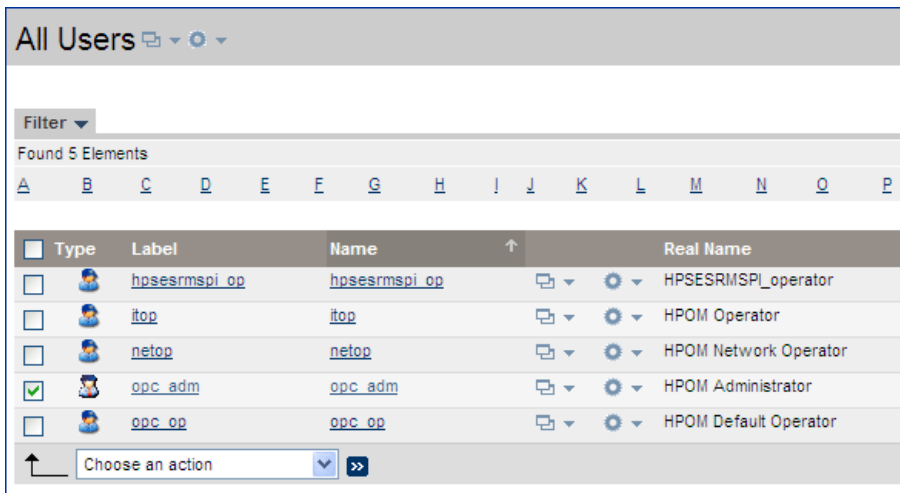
All Users

Filter

Found 5 Elements

A B C D E F G H I J K L M N O P

| | Type | Label | Name | | | Real Name |
|---|---|---|---|---|---|---|
| | | hpsesrmspi_op | hpsesrmspi_op | | | HPSESRMSPI_operator |
| | | itop | itop | | | HPOM Operator |
| | | netop | netop | | | HPOM Network Operator |
| | | opc_adm | opc_adm | | | HPOM Administrator |
| | | opc_op | opc_op | | | HPOM Default Operator |

Choose an action